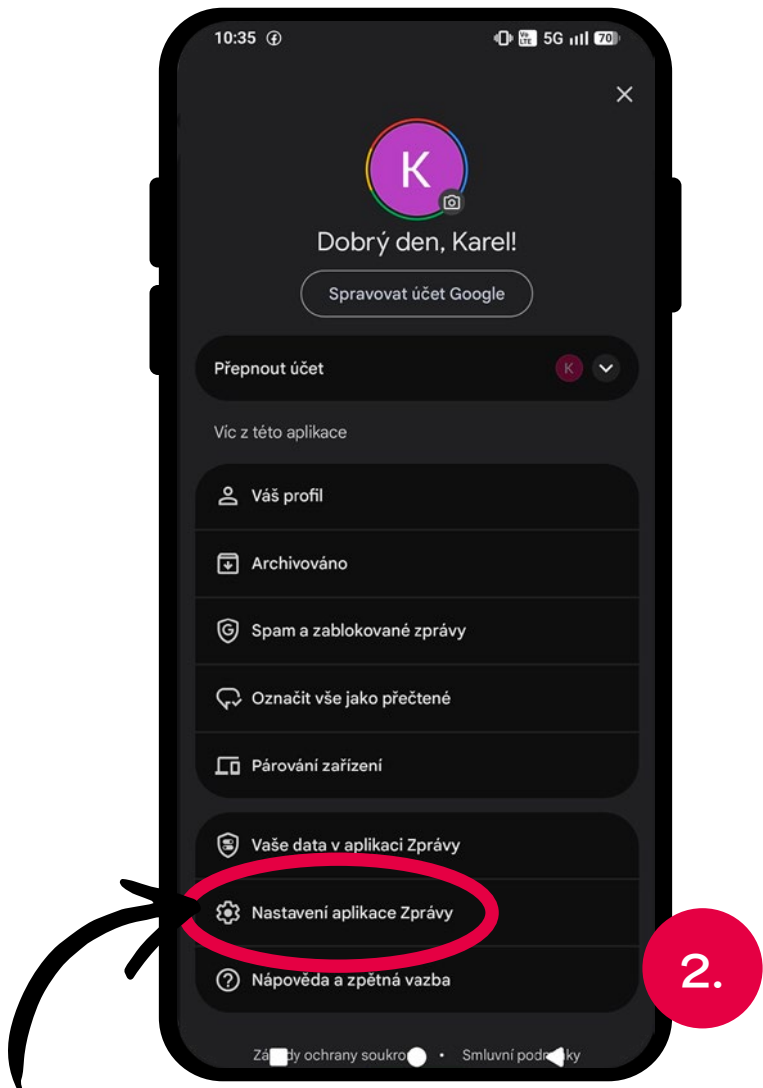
10:35

5G 70

K

Dobrý den, Karel!

Spravovat účet Google

Přepnout účet

K

Víc z této aplikace

Váš profil

Archivováno

Spam a zablokované zprávy

Označit vše jako přečtené

Párování zařízení

Vaše data v aplikaci Zprávy

Nastavení aplikace Zprávy

Nápověda a zpětná vazba

2.

Zá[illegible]dy ochrany soukro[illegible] • Smluvní podm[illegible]ky